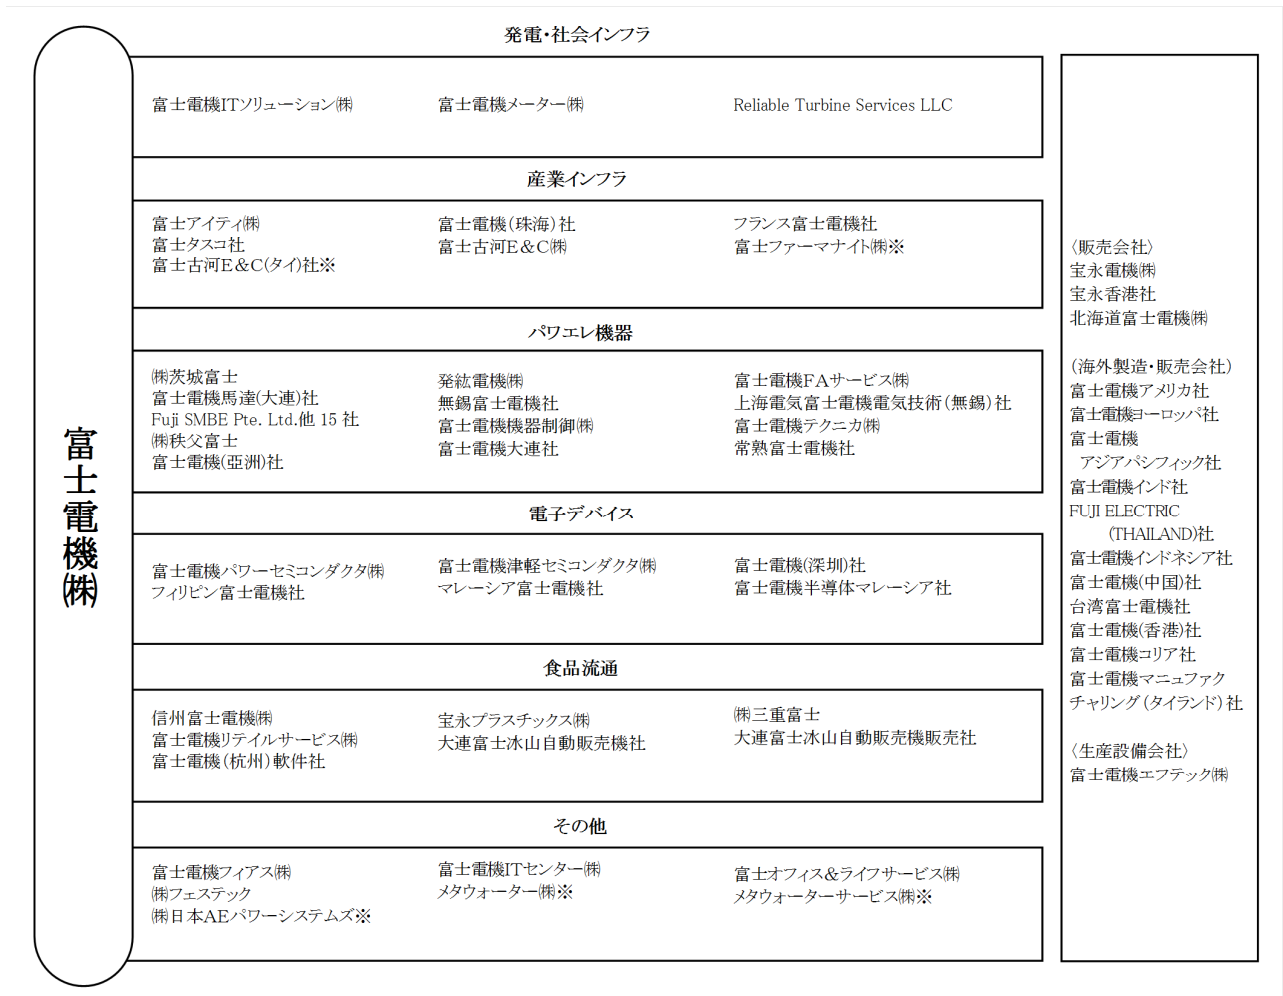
富士電機㈱

発電・社会インフラ

富士電機ITソリューション㈱
富士電機メーター㈱
Reliable Turbine Services LLC

産業インフラ

富士アイティ㈱
富士タスコ社
富士古河E&C(タイ)社※
富士電機(珠海)社
富士古河E&C㈱
フランス富士電機社
富士ファーマナイト㈱※

パワエレ機器

㈱茨城富士
富士電機馬達(大連)社
Fuji SMBE Pte. Ltd.他 15 社
㈱秩父富士
富士電機(亞洲)社
発紘電機㈱
無錫富士電機社
富士電機機器制御㈱
富士電機大連社
富士電機FAサービス㈱
上海電気富士電機電気技術(無錫)社
富士電機テクニカ㈱
常熟富士電機社

電子デバイス

富士電機パワーセミコンダクタ㈱
フィリピン富士電機社
富士電機津軽セミコンダクタ㈱
マレーシア富士電機社
富士電機(深圳)社
富士電機半導体マレーシア社

食品流通

信州富士電機㈱
富士電機リテイルサービス㈱
富士電機(杭州)軟件社
宝永プラスチックス㈱
大連富士冰山自動販売機社
㈱三重富士
大連富士冰山自動販売機販売社

その他

富士電機フィアス㈱
㈱フェステック
㈱日本AEパワーシステムズ※
富士電機ITセンター㈱
メタウォーター㈱※
富士オフィス&ライフサービス㈱
メタウォーターサービス㈱※

〈販売会社〉
宝永電機㈱
宝永香港社
北海道富士電機㈱

(海外製造・販売会社)
富士電機アメリカ社
富士電機ヨーロッパ社
富士電機
アジアパシフィック社
富士電機インド社
FUJI ELECTRIC
(THAILAND)社
富士電機インドネシア社
富士電機(中国)社
台湾富士電機社
富士電機(香港)社
富士電機コリア社
富士電機マニュファクチャリング(タイランド)社

〈生産設備会社〉
富士電機エフテック㈱